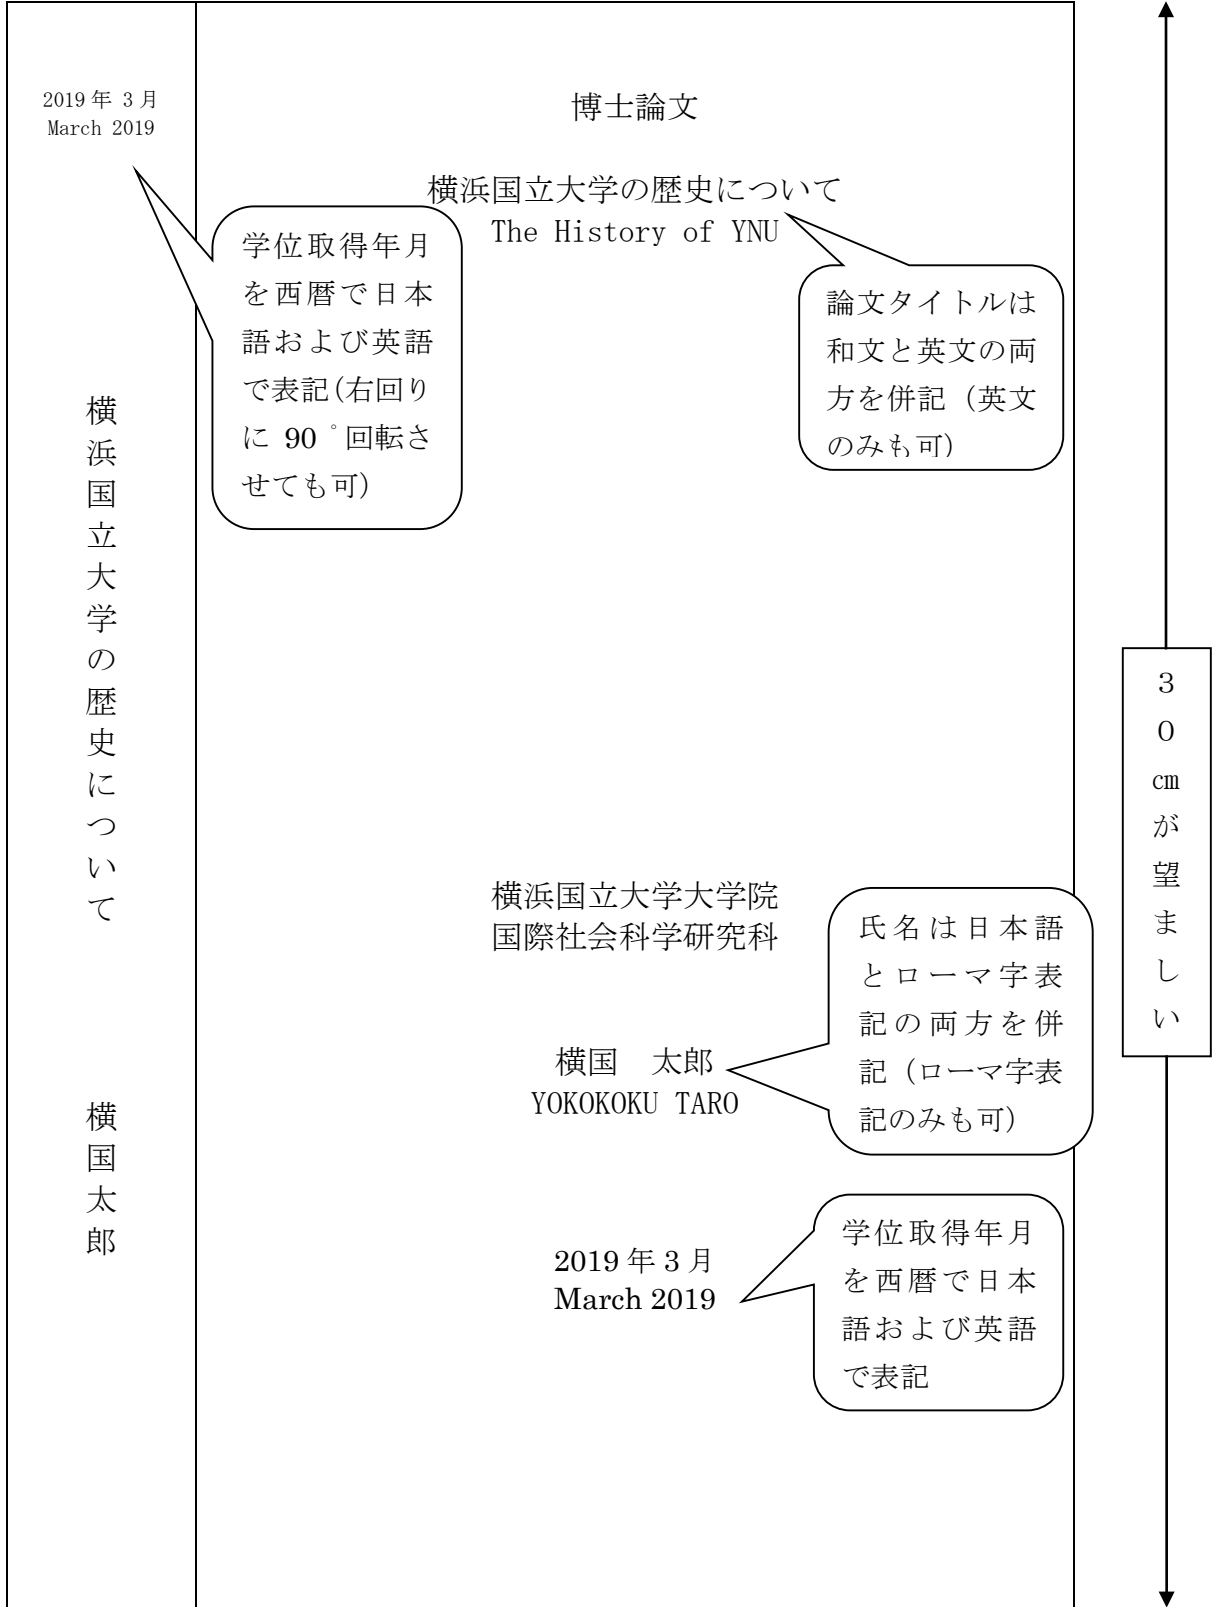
2019年3月
March 2019

横浜国立大学の歴史について

横国太郎

学位取得年月を西暦で日本語および英語で表記(右回りに90゜回転させても可)

博士論文

横浜国立大学の歴史について
The History of YNU

論文タイトルは和文と英文の両方を併記（英文のみも可)

横浜国立大学大学院
国際社会科学研究科

横国　太郎
YOKOKOKU TARO

氏名は日本語とローマ字表記の両方を併記（ローマ字表記のみも可)

2019年3月
March 2019

学位取得年月を西暦で日本語および英語で表記

30cmが望ましい